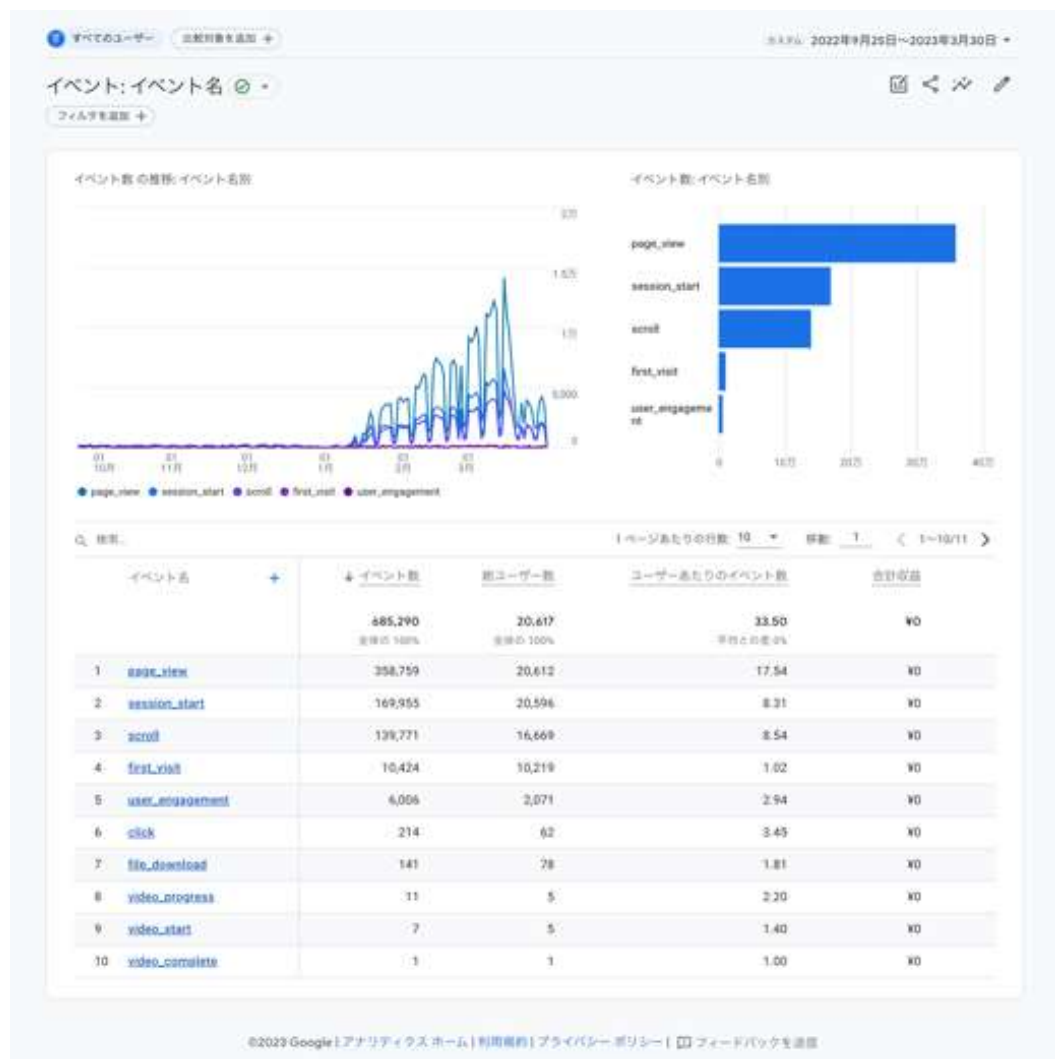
すべてのユーザー　比較対象を追加 +

カスタム 2022年9月25日～2023年3月30日 ▾

イベント: イベント名

フィルタを追加 +

イベント数 の推移: イベント名別

2万
1.5万
1万
5,000
0

01 10月　01 11月　01 12月　01 1月　01 2月　01 3月

● page_view ● session_start ● scroll ● first_visit ● user_engagement

イベント数: イベント名別

page_view
session_start
scroll
first_visit
user_engagement

0　10万　20万　30万　40万

検索...

1ページあたりの行数: 10 ▾　移動: 1　< 1~10/11 >

| | イベント名 | ↓イベント数 | 総ユーザー数 | ユーザーあたりのイベント数 | 合計収益 |
|---|---|---|---|---|---|
| | | 685,290 全体の 100% | 20,617 全体の 100% | 33.50 平均との差 0% | ¥0 |
| 1 | page_view | 358,759 | 20,612 | 17.54 | ¥0 |
| 2 | session_start | 169,955 | 20,596 | 8.31 | ¥0 |
| 3 | scroll | 139,771 | 16,669 | 8.54 | ¥0 |
| 4 | first_visit | 10,424 | 10,219 | 1.02 | ¥0 |
| 5 | user_engagement | 6,006 | 2,071 | 2.94 | ¥0 |
| 6 | click | 214 | 62 | 3.45 | ¥0 |
| 7 | file_download | 141 | 78 | 1.81 | ¥0 |
| 8 | video_progress | 11 | 5 | 2.20 | ¥0 |
| 9 | video_start | 7 | 5 | 1.40 | ¥0 |
| 10 | video_complete | 1 | 1 | 1.00 | ¥0 |

©2023 Google | アナリティクス ホーム | 利用規約 | プライバシー ポリシー | フィードバックを送信